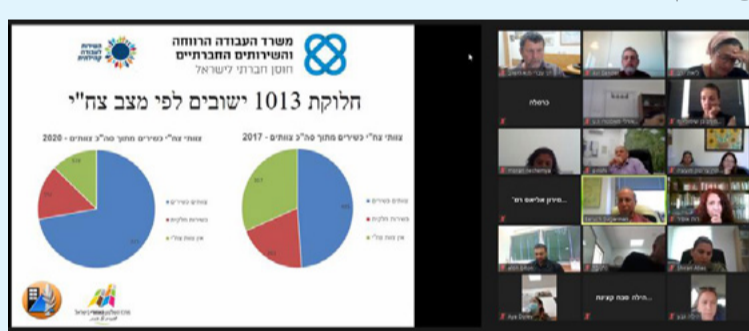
משרד העבודה הרווחה והשירותים החברתיים
חוסן חברתי לישראל

חלוקת 1013 ישובים לפי מצב צח"י

צוותי צח"י כשירים מתוך סה"כ צוותים - 2017

צוותי צח"י כשירים מתוך סה"כ צוותים - 2020

צוותים כשירים
כשירות חלקית
אין צוות צח"י

צוותים כשירים
כשירות חלקית
אין צוות צח"י

כרמלה

...סירק אליאס רא

...הילה מכח קצינה